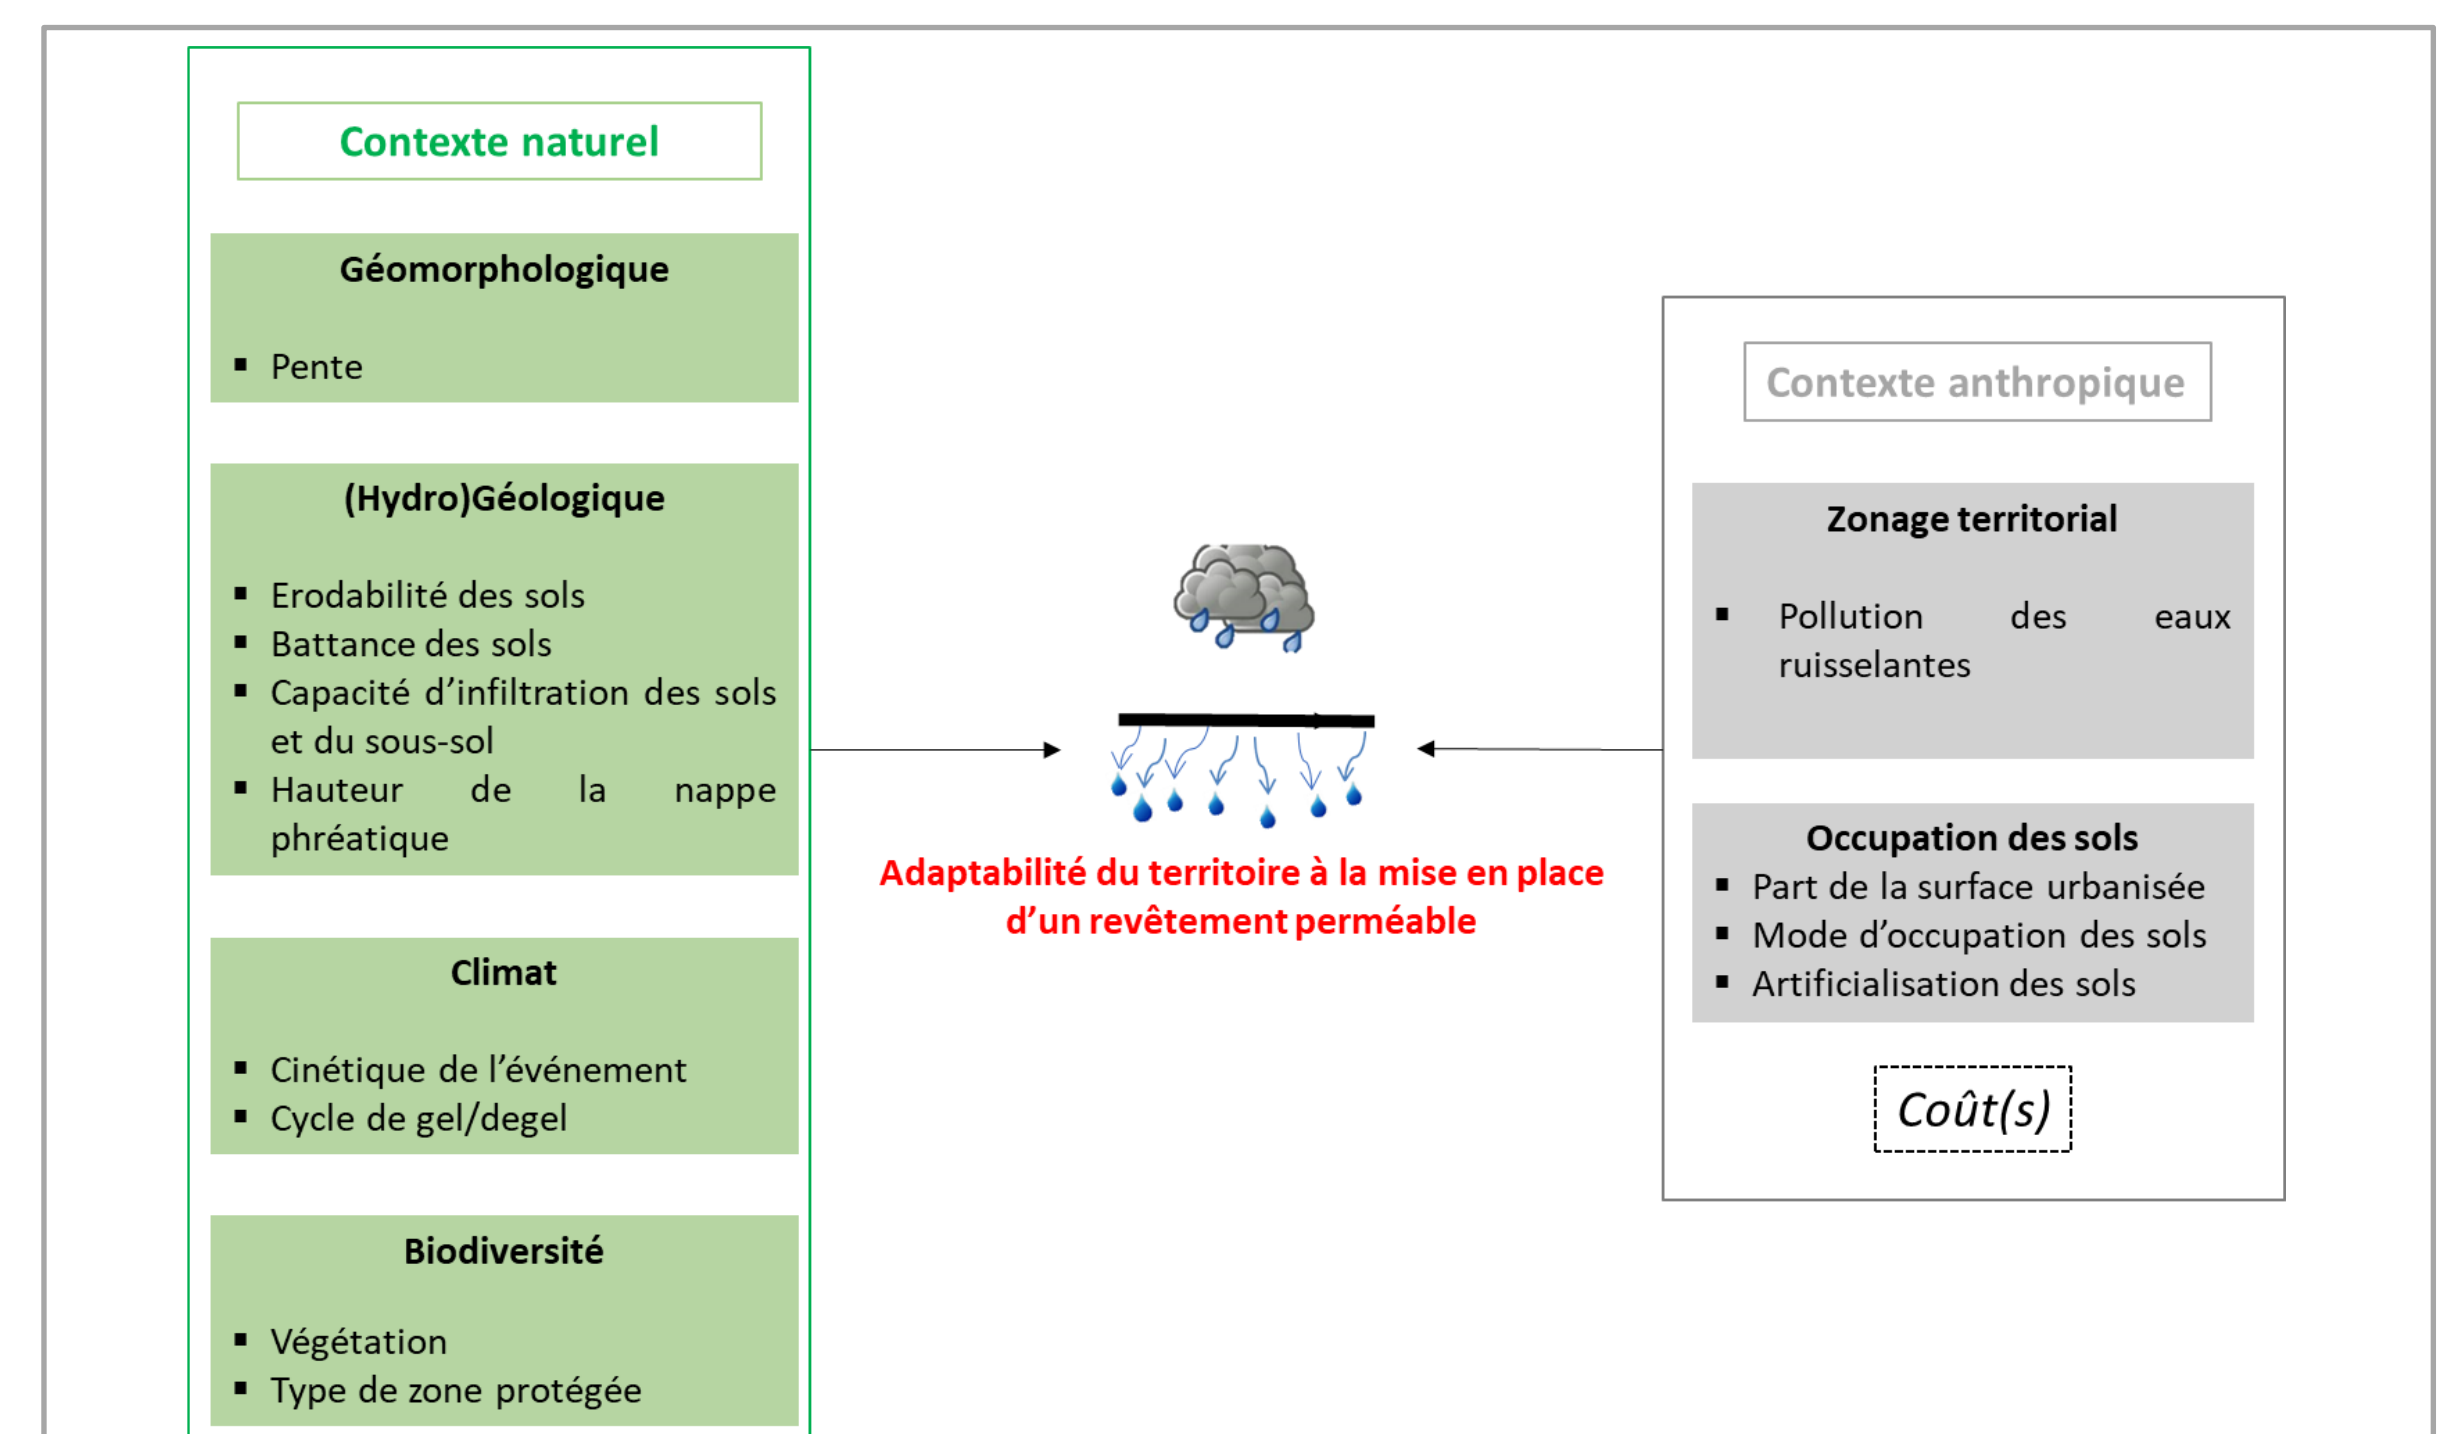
Contexte naturel

Géomorphologique

▪ Pente

(Hydro)Géologique

▪ Erodabilité des sols
▪ Battance des sols
▪ Capacité d'infiltration des sols et du sous-sol
▪ Hauteur de la nappe phréatique

Climat

▪ Cinétique de l'événement
▪ Cycle de gel/degel

Biodiversité

▪ Végétation
▪ Type de zone protégée

Adaptabilité du territoire à la mise en place d'un revêtement perméable

Contexte anthropique

Zonage territorial

▪ Pollution des eaux ruisselantes

Occupation des sols
▪ Part de la surface urbanisée
▪ Mode d'occupation des sols
▪ Artificialisation des sols

Coût(s)